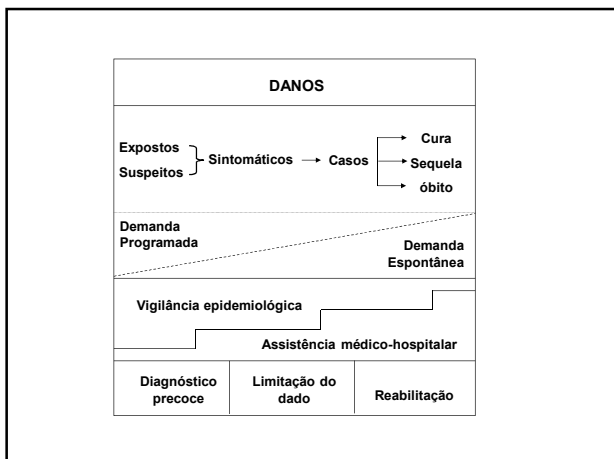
DANOS

Expostos
Suspeitos
Sintomáticos
Casos
Cura
Sequela
óbito

Demanda Programada

Demanda Espontânea

Vigilância epidemiológica

Assistência médico-hospitalar

| Diagnóstico precoce | Limitação do dado | Reabilitação |
|---|---|---|